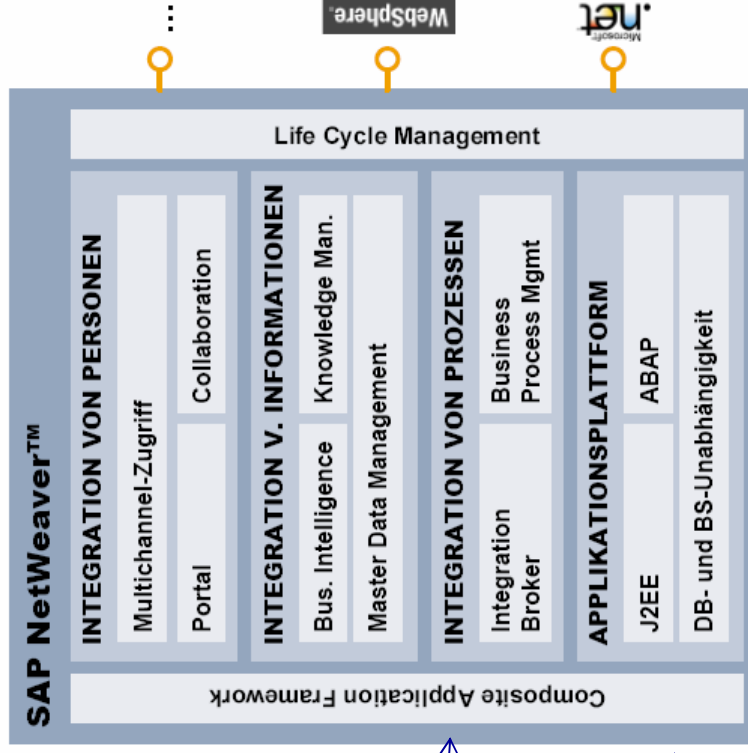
⋮

WebSphere.

Microsoft .net

Life Cycle Management

INTEGRATION VON PERSONEN

Multichannel-Zugriff

Collaboration

Portal

INTEGRATION V. INFORMATIONEN

Knowledge Man.

Bus. Intelligence

Master Data Management

INTEGRATION VON PROZESSEN

Business Process Mgmt

Integration Broker

APPLIKATIONSPLATTFORM

ABAP

J2EE

DB- und BS-Unabhängigkeit

SAP NetWeaver™

Composite Application Framework